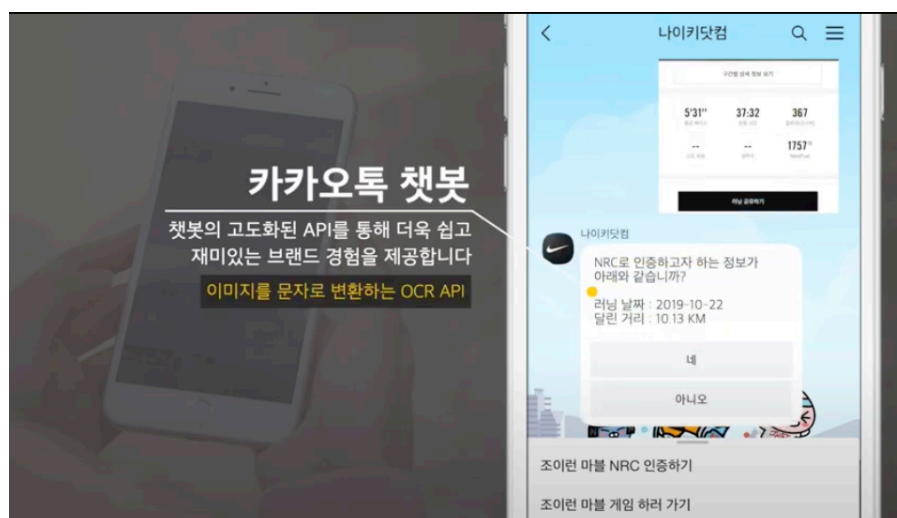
카카오톡 챗봇

챗봇의 고도화된 API를 통해 더욱 쉽고 재미있는 브랜드 경험을 제공합니다

이미지를 문자로 변환하는 OCR API

나이키닷컴

5'31"

37:32

367

--

--

1757

나이키닷컴

NRC로 인증하고자 하는 정보가 아래와 같습니까?

러닝 날짜 : 2019-10-22
달린 거리 : 10.13 KM

네

아니오

조이런 마블 NRC 인증하기

조이런 마블 게임 하러 가기